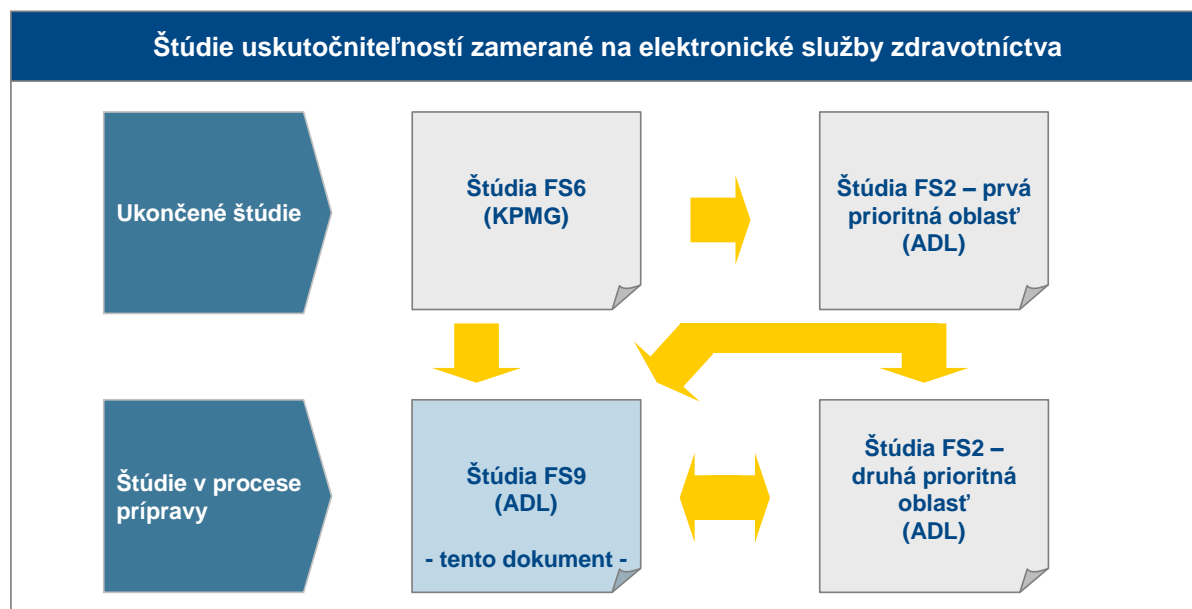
Štúdie uskutočniteľností zamerané na elektronické služby zdravotníctva

Ukončené štúdie

Štúdia FS6 (KPMG)

Štúdia FS2 – prvá prioritná oblasť (ADL)

Štúdie v procese prípravy

Štúdia FS9 (ADL)

- tento dokument -

Štúdia FS2 – druhá prioritná oblasť (ADL)